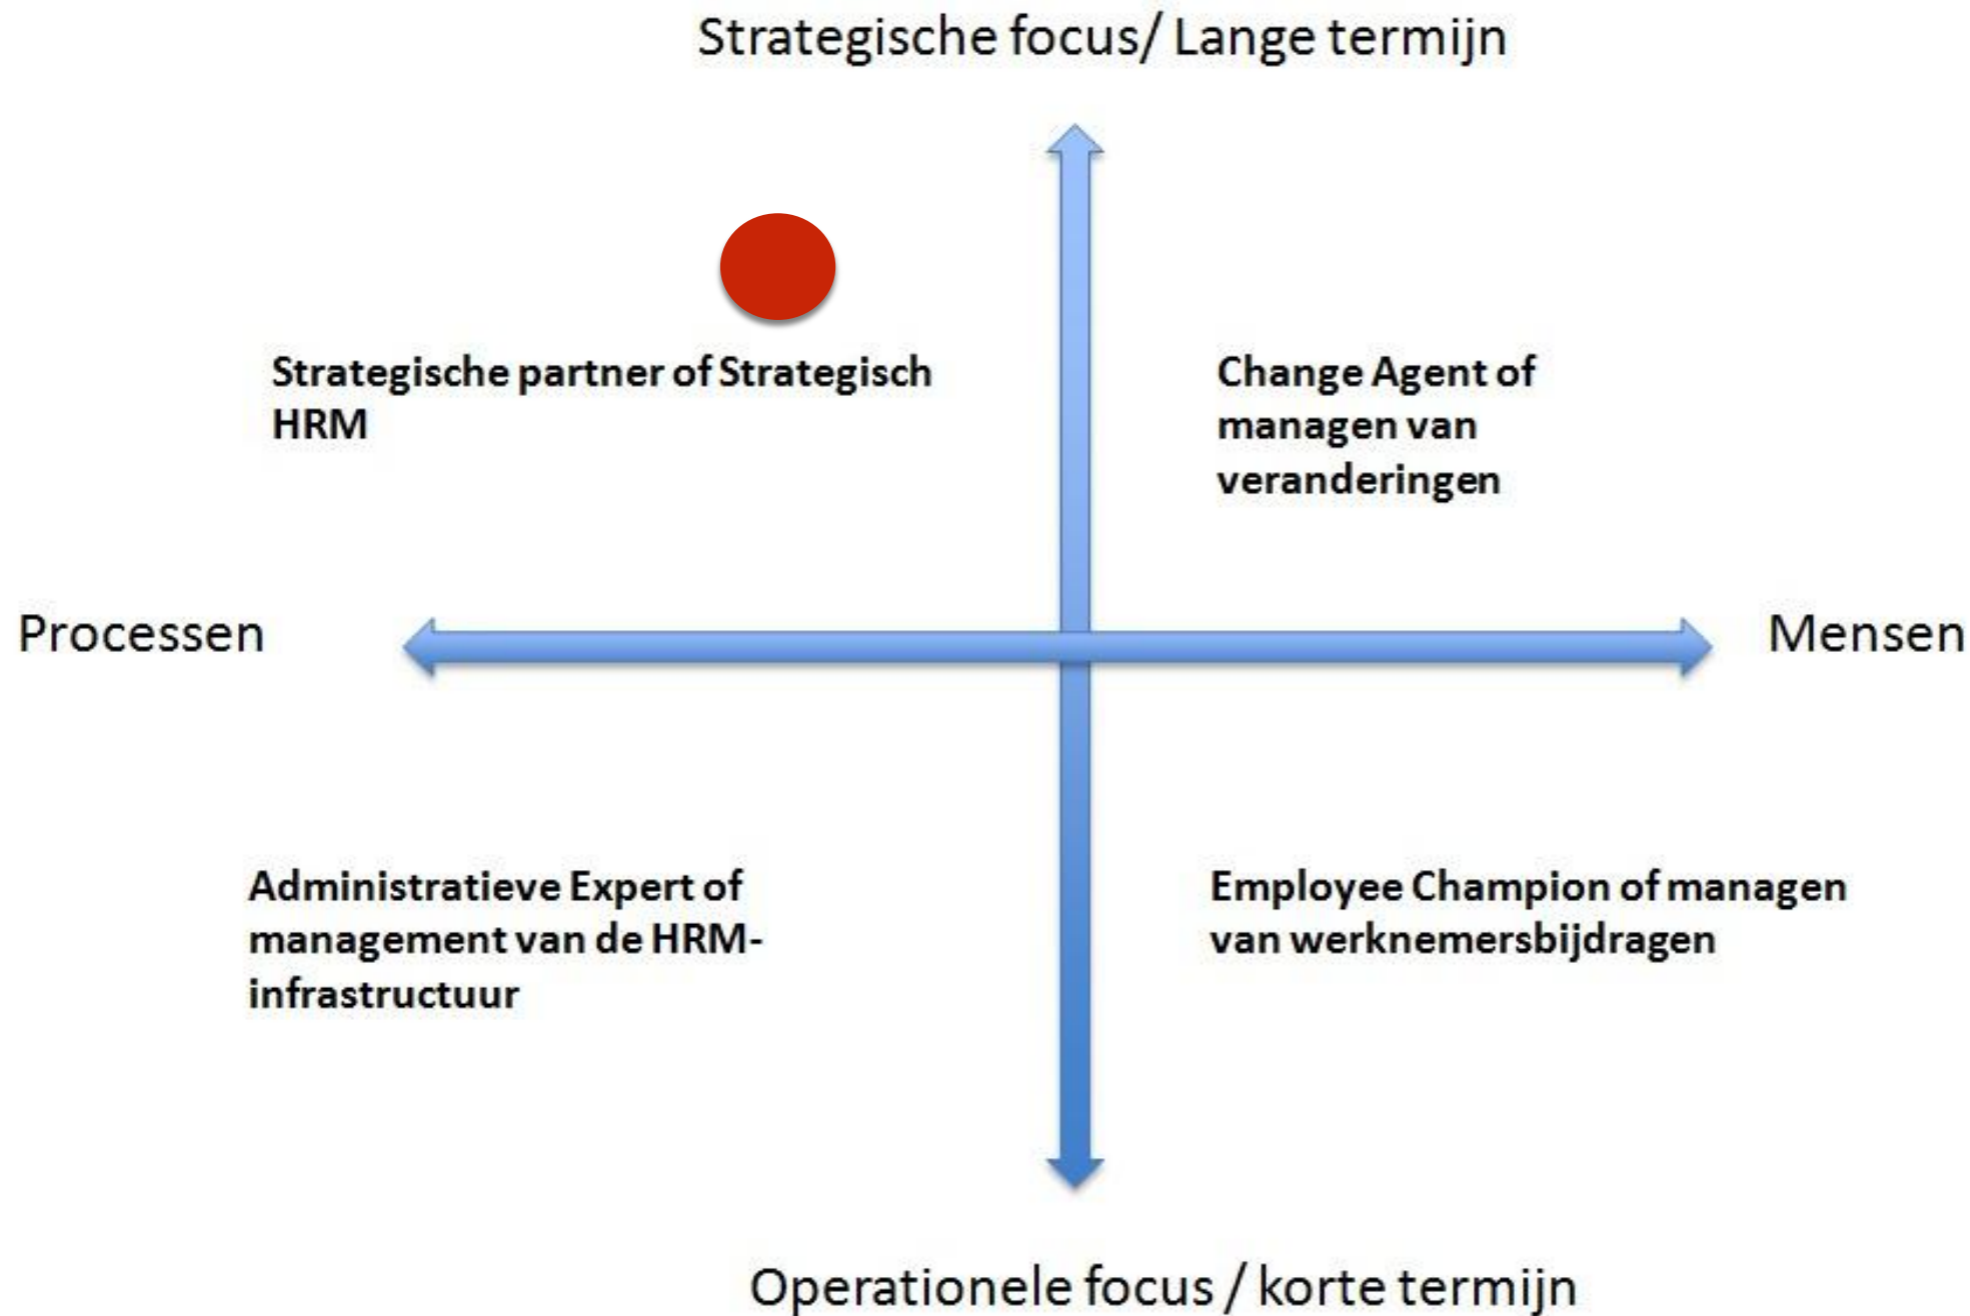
Strategische focus/ Lange termijn

Strategische partner of Strategisch HRM

Change Agent of managen van veranderingen

Processen

Mensen

Administratieve Expert of management van de HRM-infrastructuur

Employee Champion of managen van werknemersbijdragen

Operationele focus / korte termijn